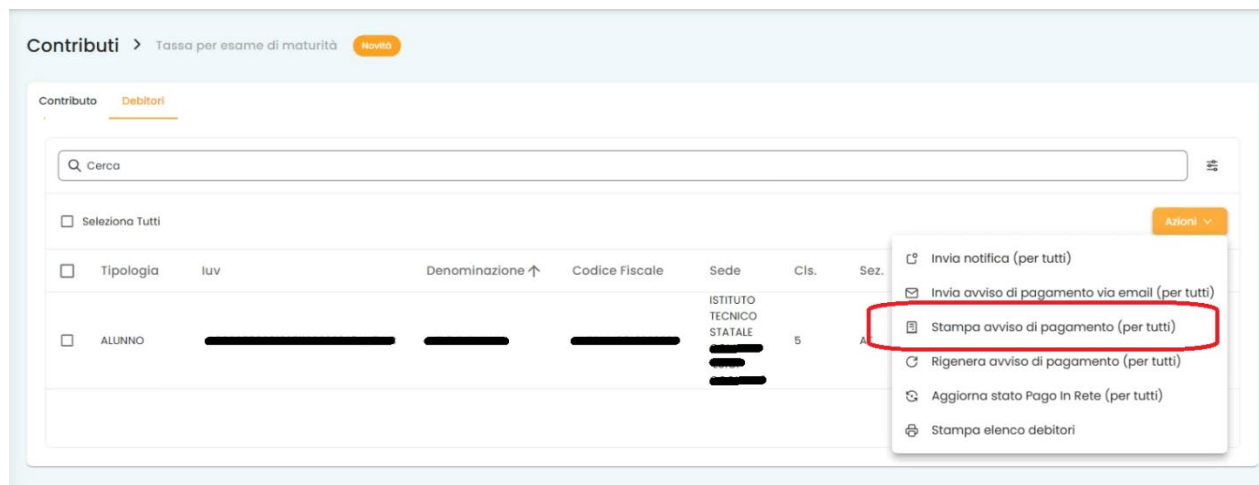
Contributi > Tassa per esame di maturità Novità

Contributo Debitori

Cerca

Seleziona Tutti

Azioni

| | Tipologia | Iuv | Denominazione ↑ | Codice Fiscale | Sede | Cls. | Sez. |
|---|---|---|---|---|---|---|---|
| | ALUNNO | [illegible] | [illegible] | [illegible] | ISTITUTO TECNICO STATALE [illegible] | 5 | A |

Invia notifica (per tutti)
Invia avviso di pagamento via email (per tutti)
Stampa avviso di pagamento (per tutti)
Rigenera avviso di pagamento (per tutti)
Aggiorna stato Pago In Rete (per tutti)
Stampa elenco debitori